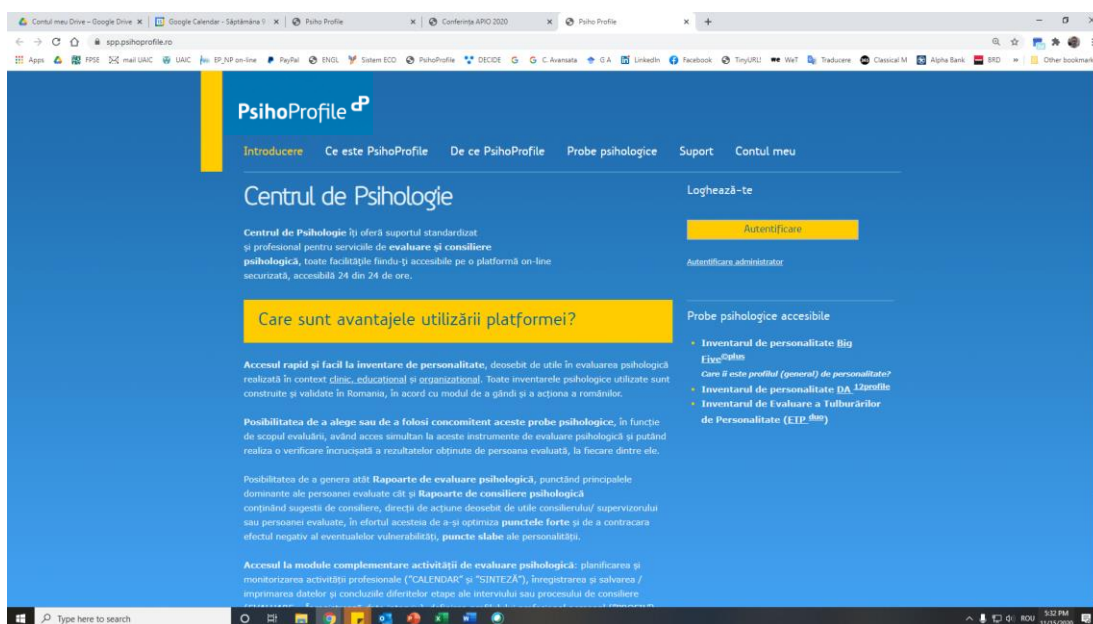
Contul meu Drive – Google Drive × | Google Calendar - Săptămâna 9 × | Psiho Profile × | Conferința APIO 2020 × | Psiho Profile × | +

spp.psihoprofile.ro

Apps FPSE mail UAIC UAIC EP_NP on-line PayPal ENGL Sistem ECO PsihoProfile DECIDE G G C.Avansata G.A LinkedIn Facebook TinyURL WeT Traducere Classical M Alpha Bank BRD » Other bookmarks

PsihoProfile

Introducere Ce este PsihoProfile De ce PsihoProfile Probe psihologice Suport Contul meu

Centrul de Psihologie

Centrul de Psihologie îți oferă suportul standardizat și profesional pentru serviciile de evaluare și consiliere psihologică, toate facilitățile fiindu-ți accesibile pe o platformă on-line securizată, accesibilă 24 din 24 de ore.

Care sunt avantajele utilizării platformei?

Accesul rapid și facil la inventare de personalitate, deosebit de utile în evaluarea psihologică realizată în context clinic, educațional și organizațional. Toate inventarele psihologice utilizate sunt construite și validate în Romania, în acord cu modul de a gândi și a acționa a românilor.

Posibilitatea de a alege sau de a folosi concomitent aceste probe psihologice, în funcție de scopul evaluării, având acces simultan la aceste instrumente de evaluare psihologică și putând realiza o verificare încrucișată a rezultatelor obținute de persoana evaluată, la fiecare dintre ele.

Posibilitatea de a genera atât Rapoarte de evaluare psihologică, punctând principalele dominante ale persoanei evaluate cât și Rapoarte de consiliere psihologică conținând sugestii de consiliere, direcții de acțiune deosebit de utile consilierului/ supervizorului sau persoanei evaluate, în efortul acesteia de a-și optimiza punctele forte și de a contracara efectul negativ al eventualelor vulnerabilități, puncte slabe ale personalității.

Accesul la module complementare activității de evaluare psihologică: planificarea și monitorizarea activității profesionale ("CALENDAR" și "SINTEZĂ"), înregistrarea și salvarea / imprimarea datelor și concluziile diferitelor etape ale interviului sau procesului de consiliere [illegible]

Loghează-te

Autentificare

Autentificare administrator

Probe psihologice accesibile

Inventarul de personalitate Big Five©plus
Care îi este profilul (general) de personalitate?
Inventarul de personalitate DA 12profile
Inventarul de Evaluare a Tulburărilor de Personalitate (ETP duo)

Type here to search

ROU 5:32 PM 11/15/2020